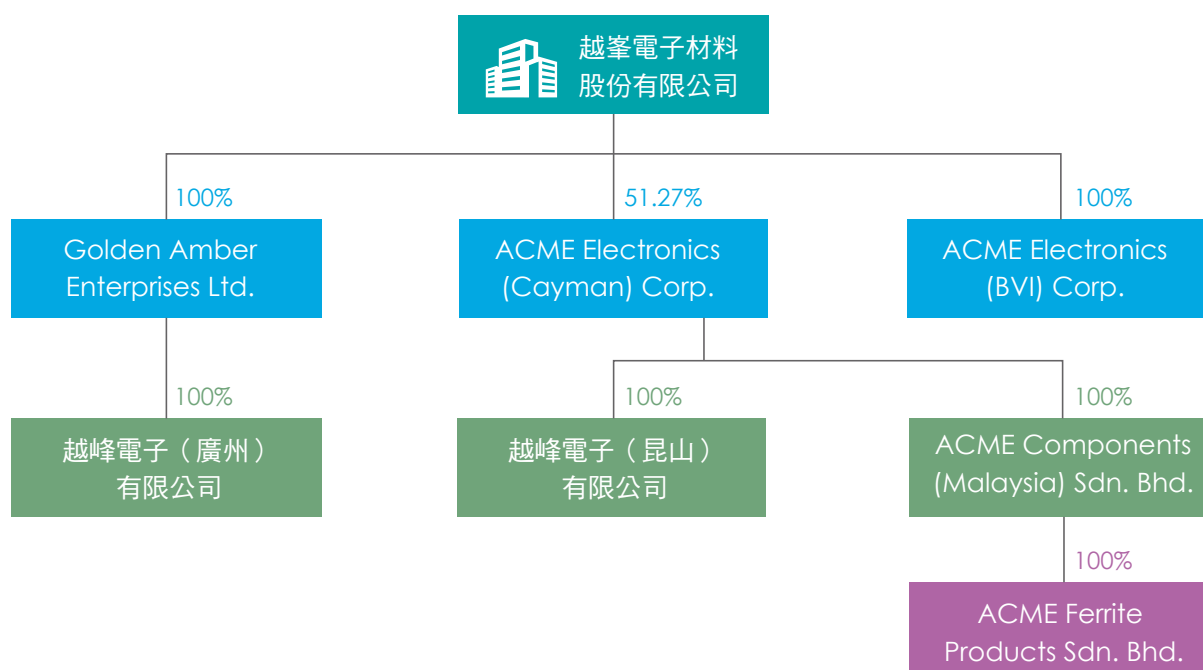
越峯電子材料股份有限公司

100%

Golden Amber Enterprises Ltd.

51.27%

ACME Electronics (Cayman) Corp.

100%

ACME Electronics (BVI) Corp.

100%

越峰電子（廣州）有限公司

100%

越峰電子（昆山）有限公司

100%

ACME Components (Malaysia) Sdn. Bhd.

100%

ACME Ferrite Products Sdn. Bhd.